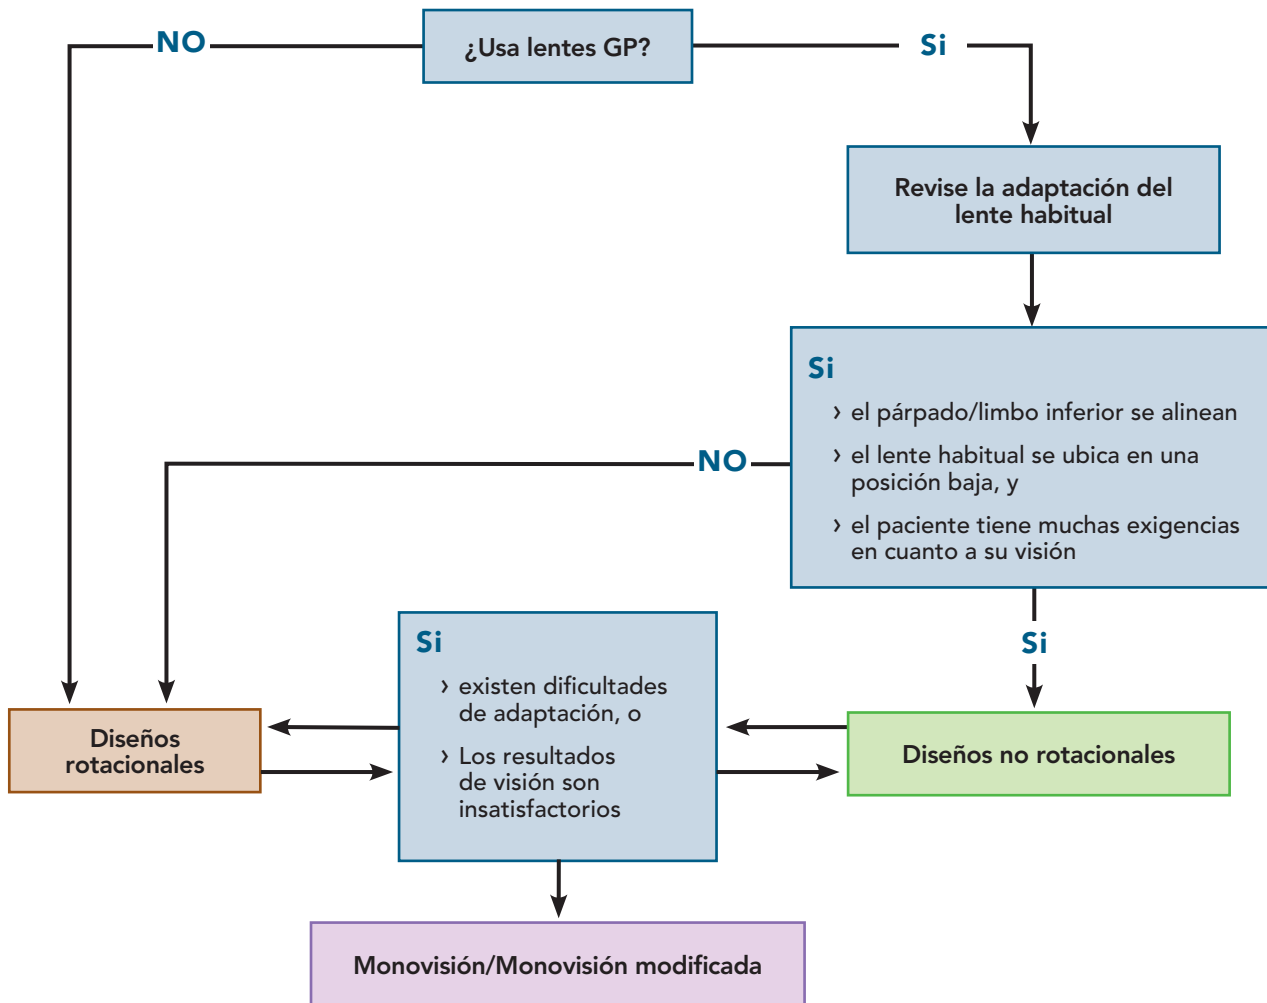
NO

¿Usa lentes GP?

Si

Revise la adaptación del lente habitual

Si

› el párpado/limbo inferior se alinean

› el lente habitual se ubica en una posición baja, y

› el paciente tiene muchas exigencias en cuanto a su visión

NO

Si

Si

› existen dificultades de adaptación, o

› Los resultados de visión son insatisfactorios

Diseños rotacionales

Diseños no rotacionales

Monovisión/Monovisión modificada